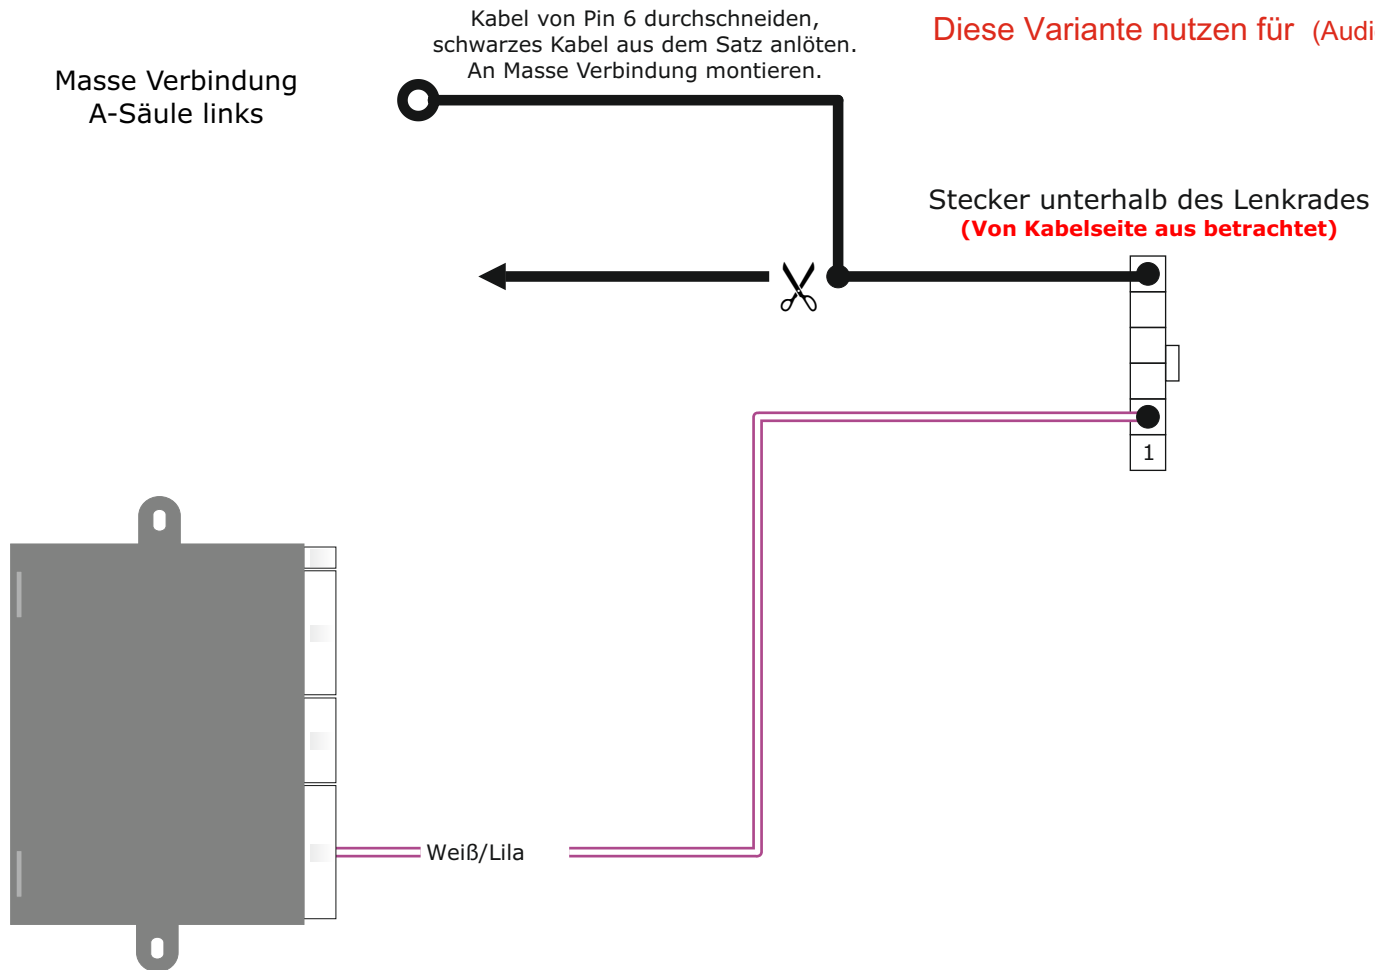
Kabel von Pin 6 durchschneiden, schwarzes Kabel aus dem Satz anlöten. An Masse Verbindung montieren.

Diese Variante nutzen für (Audi

Masse Verbindung
A-Säule links

Stecker unterhalb des Lenkrades
(Von Kabelseite aus betrachtet)

1

Weiß/Lila